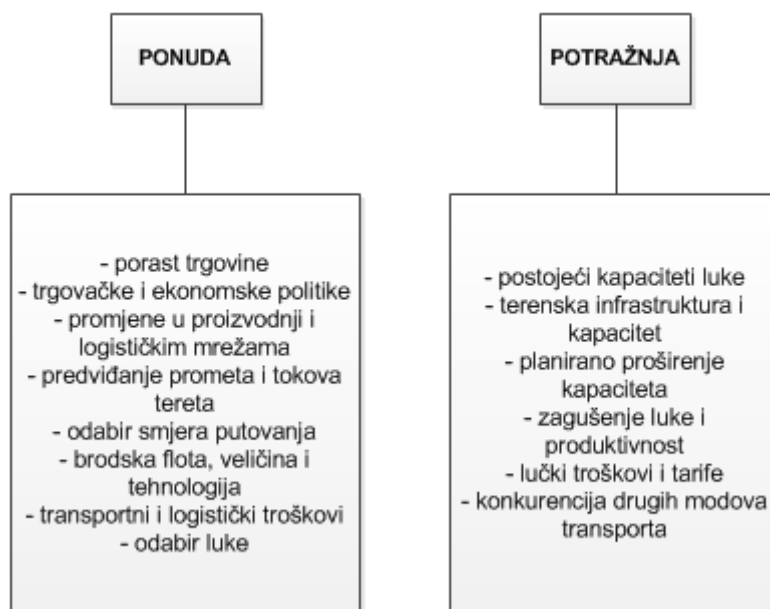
PONUDA

POTRAŽNJA

- porast trgovine
- trgovačke i ekonomske politike
- promjene u proizvodnji i logističkim mrežama
- predviđanje prometa i tokova tereta
- odabir smjera putovanja
- brodska flota, veličina i tehnologija
- transportni i logistički troškovi
- odabir luke

- postojeći kapaciteti luke
- terenska infrastruktura i kapacitet
- planirano proširenje kapaciteta
- zagušenje luke i produktivnost
- lučki troškovi i tarife
- konkurencija drugih modova transporta